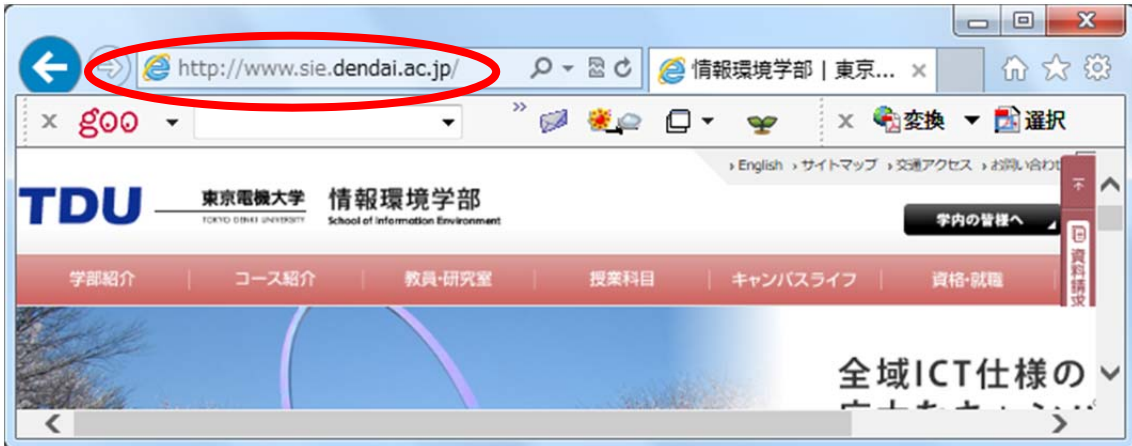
http://www.sie.dendai.ac.jp/

情報環境学部｜東京...

goo

変換 選択

› English › サイトマップ › 交通アクセス › お問い合わ

TDU 東京電機大学 TOKYO DENKI UNIVERSITY 情報環境学部 School of Information Environment

学内の皆様へ

資料請求

学部紹介 コース紹介 教員・研究室 授業科目 キャンパスライフ 資格・就職

全域ICT仕様の

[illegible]